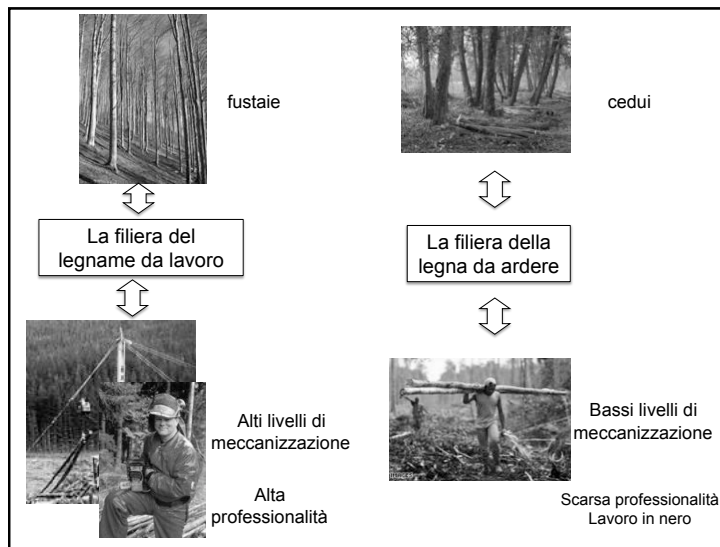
fustaie

La filiera del legname da lavoro

Alti livelli di meccanizzazione

Alta professionalità

cedui

La filiera della legna da ardere

Bassi livelli di meccanizzazione

Scarsa professionalità
Lavoro in nero